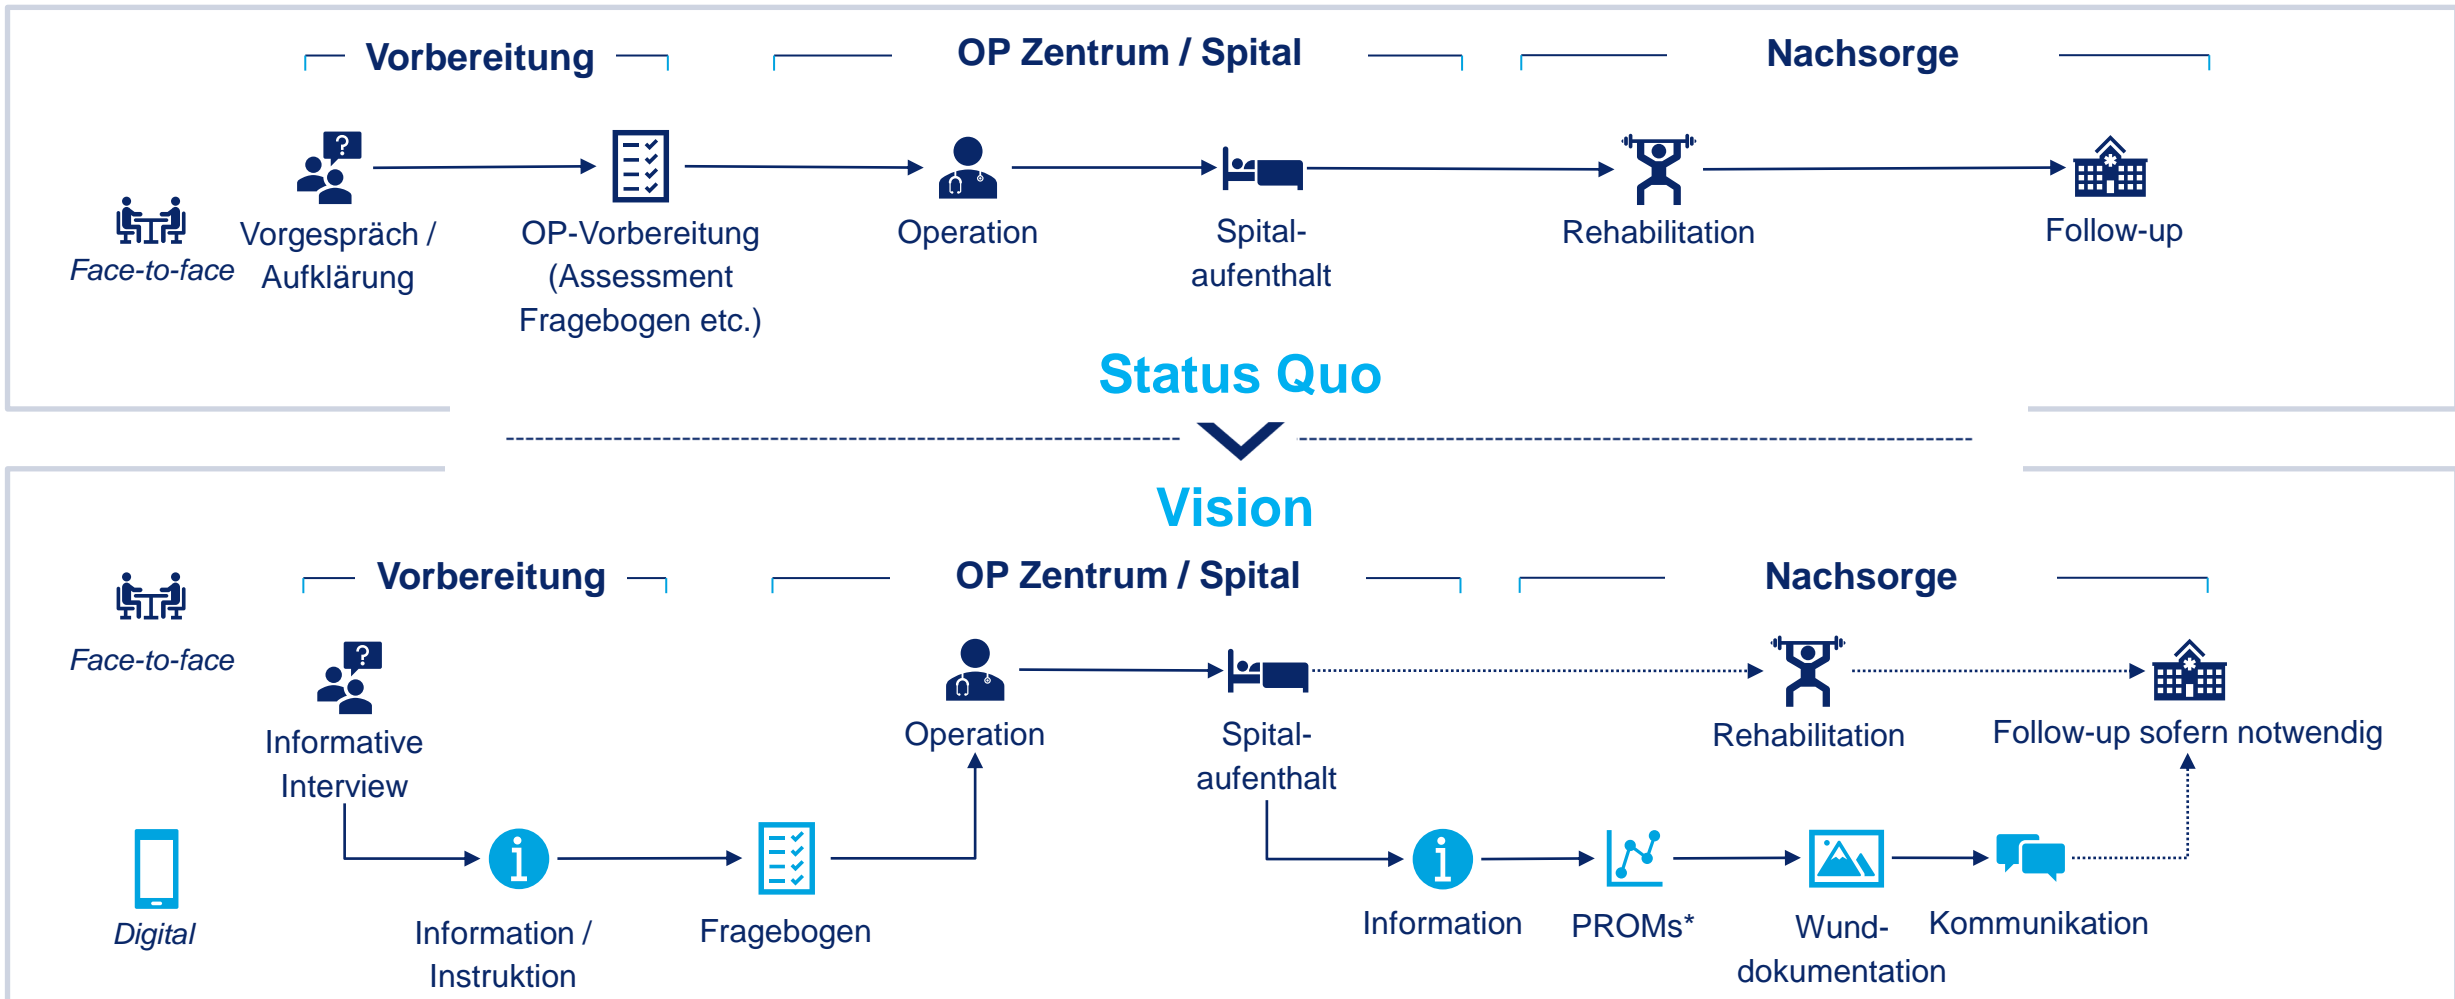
Vorbereitung

OP Zentrum / Spital

Nachsorge

Face-to-face

Vorgespräch / Aufklärung

OP-Vorbereitung (Assessment Fragebogen etc.)

Operation

Spitalaufenthalt

Rehabilitation

Follow-up

Status Quo

Vision

Vorbereitung

OP Zentrum / Spital

Nachsorge

Face-to-face

Informative Interview

Operation

Spitalaufenthalt

Rehabilitation

Follow-up sofern notwendig

Digital

Information / Instruktion

Fragebogen

Information

PROMs*

Wunddokumentation

Kommunikation